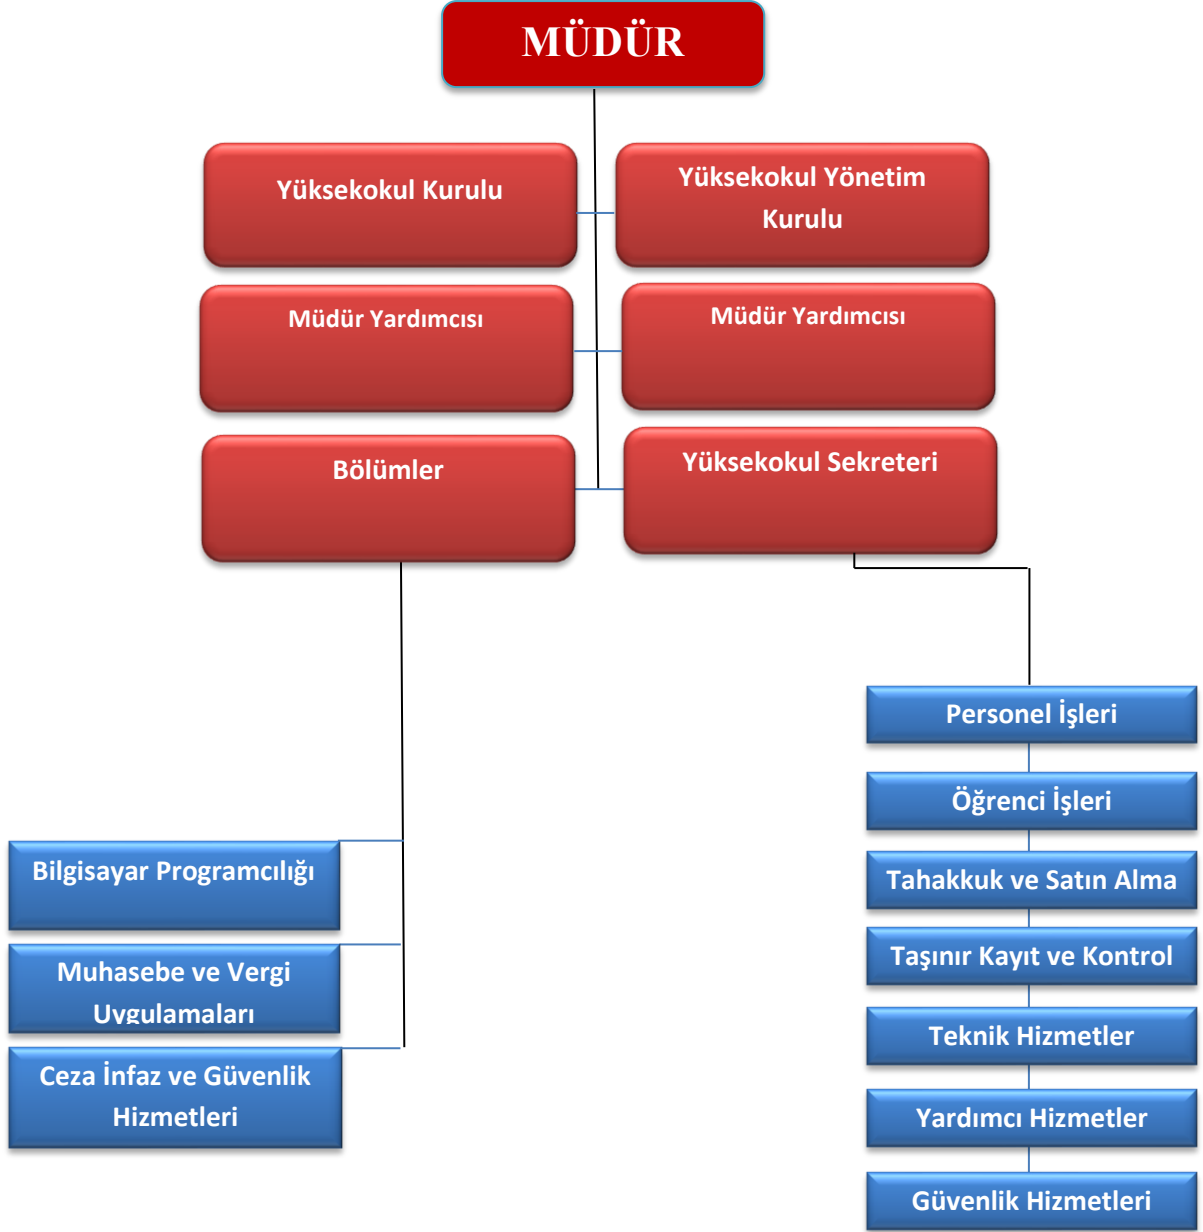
MÜDÜR

Yüksekokul Kurulu

Yüksekokul Yönetim Kurulu

Müdür Yardımcısı

Müdür Yardımcısı

Bölümler

Yüksekokul Sekreteri

Personel İşleri

Öğrenci İşleri

Tahakkuk ve Satın Alma

Taşınır Kayıt ve Kontrol

Teknik Hizmetler

Yardımcı Hizmetler

Güvenlik Hizmetleri

Bilgisayar Programcılığı

Muhasebe ve Vergi Uygulamaları

Ceza İnfaz ve Güvenlik Hizmetleri